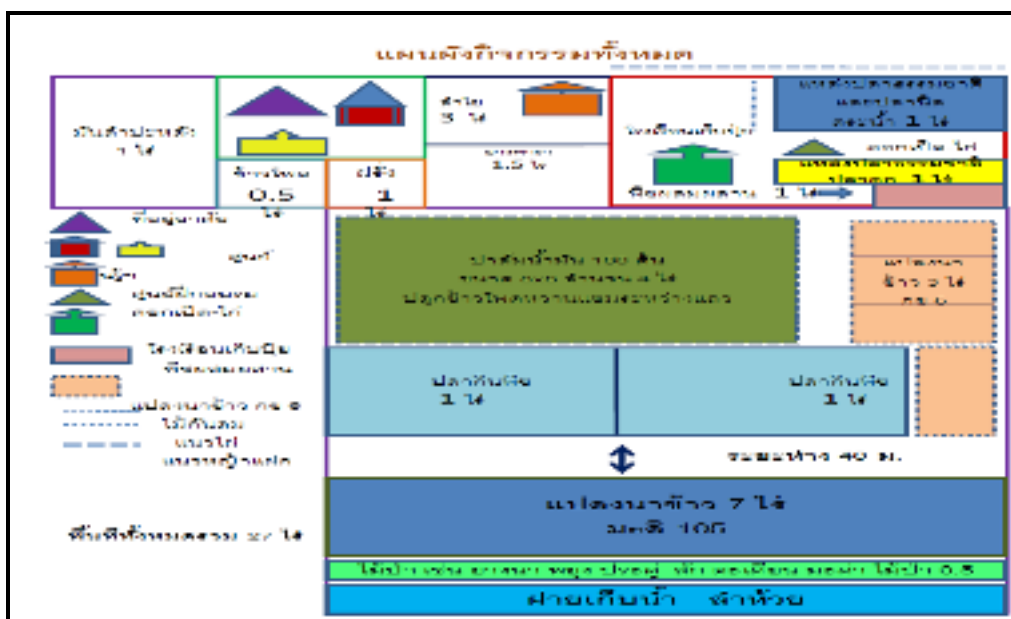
แผนผังกิจกรรมทั้งหมด

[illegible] 1 ไร่

ข้าวโพด 0.5 ไร่

ปลี 1

ลำไย 5 ไร่

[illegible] 1.5 ไร่

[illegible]

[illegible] 1 ไร่

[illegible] 1 ไร่

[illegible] 1 ไร่

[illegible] 1 ไร่

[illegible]

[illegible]

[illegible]

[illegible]

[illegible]

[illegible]

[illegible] 100 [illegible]

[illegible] 2 ไร่

ปลาทับทิม 1 ไร่

ปลาทับทิม 1 ไร่

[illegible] 40 ม.

แปลงนาข้าว 7 ไร่ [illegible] 105

พื้นที่ทั้งหมด 27 ไร่

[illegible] 0.5

ฝายเก็บน้ำ ลำห้วย